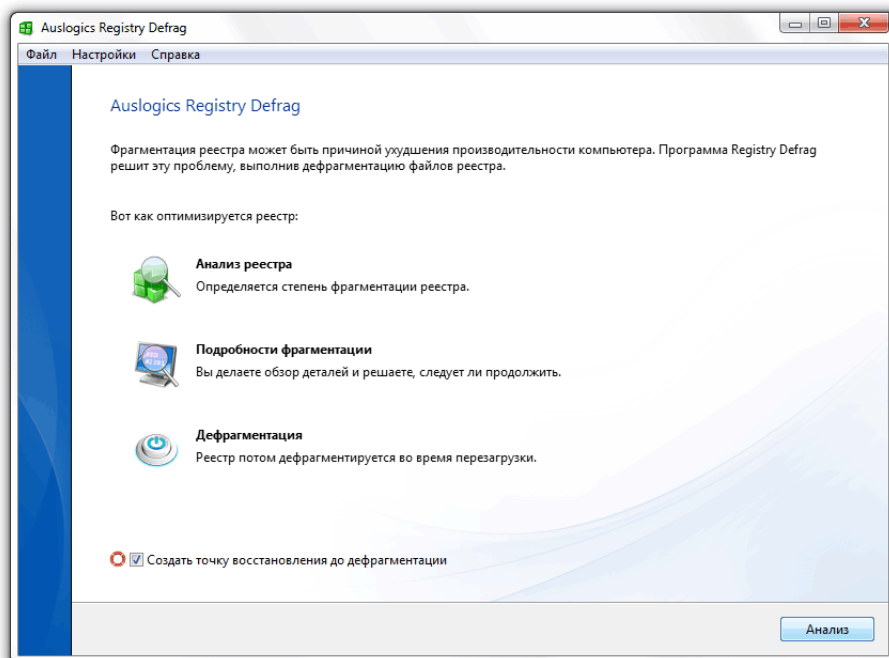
Auslogics Registry Defrag

Файл Настройки Справка

Auslogics Registry Defrag

Фрагментация реестра может быть причиной ухудшения производительности компьютера. Программа Registry Defrag решит эту проблему, выполнив дефрагментацию файлов реестра.

Вот как оптимизируется реестр:

Анализ реестра
Определяется степень фрагментации реестра.

Подробности фрагментации
Вы делаете обзор деталей и решаете, следует ли продолжить.

Дефрагментация
Реестр потом дефрагментируется во время перезагрузки.

Создать точку восстановления до дефрагментации

Анализ